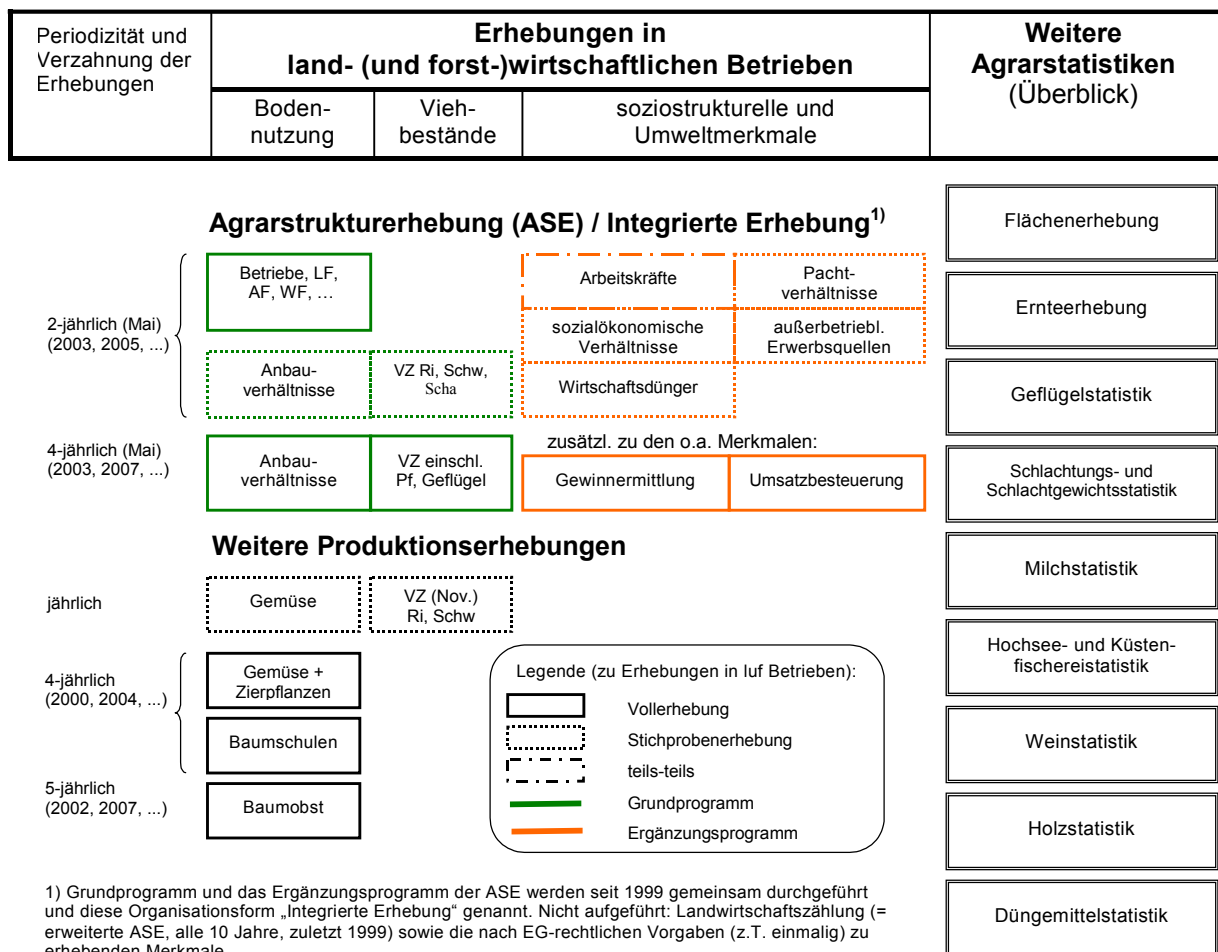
| Periodizität und Verzahnung der Erhebungen | Erhebungen in land- (und forst-)wirtschaftlichen Betrieben | | | Weitere Agrarstatistiken (Überblick) |
|---|---|---|---|---|
| | Boden-nutzung | Vieh-bestände | soziostrukturelle und Umweltmerkmale | |

**Agrarstrukturerhebung (ASE) / Integrierte Erhebung$^{1)}$**

2-jährlich (Mai) (2003, 2005, ...)

Betriebe, LF, AF, WF, …

Arbeitskräfte

Pacht-verhältnisse

sozialökonomische Verhältnisse

außerbetriebl. Erwerbsquellen

Anbau-verhältnisse

VZ Ri, Schw, Scha

Wirtschaftsdünger

4-jährlich (Mai) (2003, 2007, ...)

Anbau-verhältnisse

VZ einschl. Pf, Geflügel

zusätzl. zu den o.a. Merkmalen:

Gewinnermittlung

Umsatzbesteuerung

**Weitere Produktionserhebungen**

jährlich

Gemüse

VZ (Nov.) Ri, Schw

4-jährlich (2000, 2004, ...)

Gemüse + Zierpflanzen

Baumschulen

5-jährlich (2002, 2007, ...)

Baumobst

Legende (zu Erhebungen in luf Betrieben):

Vollerhebung

Stichprobenerhebung

teils-teils

Grundprogramm

Ergänzungsprogramm

Flächenerhebung

Ernteerhebung

Geflügelstatistik

Schlachtungs- und Schlachtgewichtsstatistik

Milchstatistik

Hochsee- und Küsten-fischereistatistik

Weinstatistik

Holzstatistik

Düngemittelstatistik

1) Grundprogramm und das Ergänzungsprogramm der ASE werden seit 1999 gemeinsam durchgeführt und diese Organisationsform „Integrierte Erhebung" genannt. Nicht aufgeführt: Landwirtschaftszählung (= erweiterte ASE, alle 10 Jahre, zuletzt 1999) sowie die nach EG-rechtlichen Vorgaben (z.T. einmalig) zu erhebenden Merkmale.